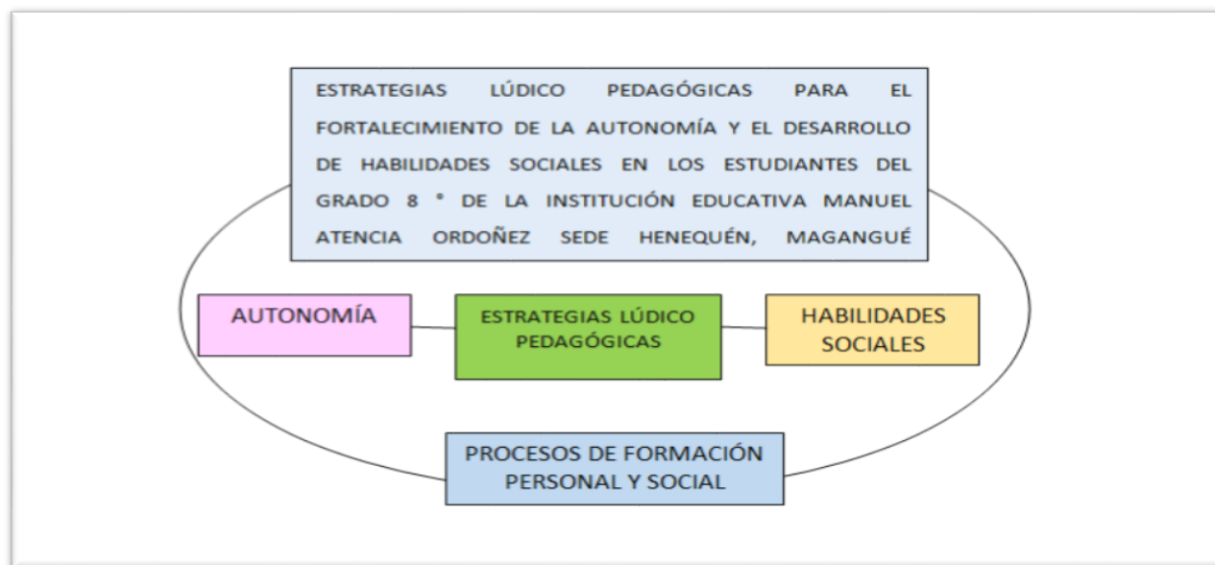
ESTRATEGIAS LÚDICO PEDAGÓGICAS PARA EL FORTALECIMIENTO DE LA AUTONOMÍA Y EL DESARROLLO DE HABILIDADES SOCIALES EN LOS ESTUDIANTES DEL GRADO 8 ° DE LA INSTITUCIÓN EDUCATIVA MANUEL ATENCIA ORDOÑEZ SEDE HENEQUÉN, MAGANGUÉ

AUTONOMÍA

ESTRATEGIAS LÚDICO PEDAGÓGICAS

HABILIDADES SOCIALES

PROCESOS DE FORMACIÓN PERSONAL Y SOCIAL